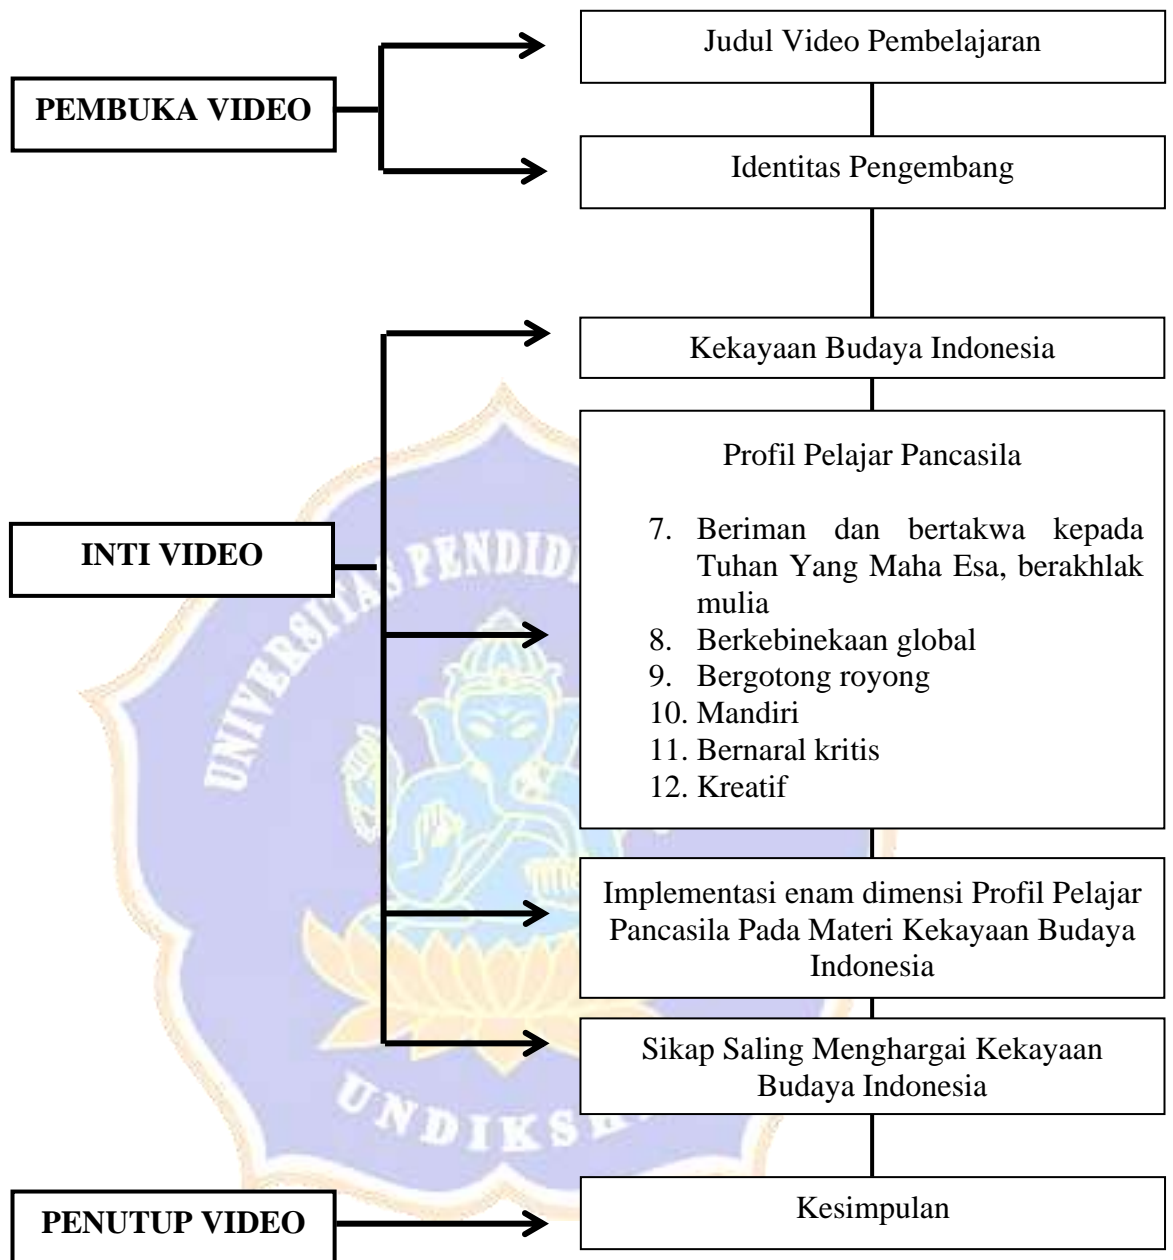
PEMBUKA VIDEO

Judul Video Pembelajaran

Identitas Pengembang

INTI VIDEO

Kekayaan Budaya Indonesia

Profil Pelajar Pancasila

7. Beriman dan bertakwa kepada Tuhan Yang Maha Esa, berakhlak mulia
8. Berkebinekaan global
9. Bergotong royong
10. Mandiri
11. Bernaral kritis
12. Kreatif

Implementasi enam dimensi Profil Pelajar Pancasila Pada Materi Kekayaan Budaya Indonesia

Sikap Saling Menghargai Kekayaan Budaya Indonesia

PENUTUP VIDEO

Kesimpulan

UNIVERSITAS PENDIDIKAN UNDIKSHA